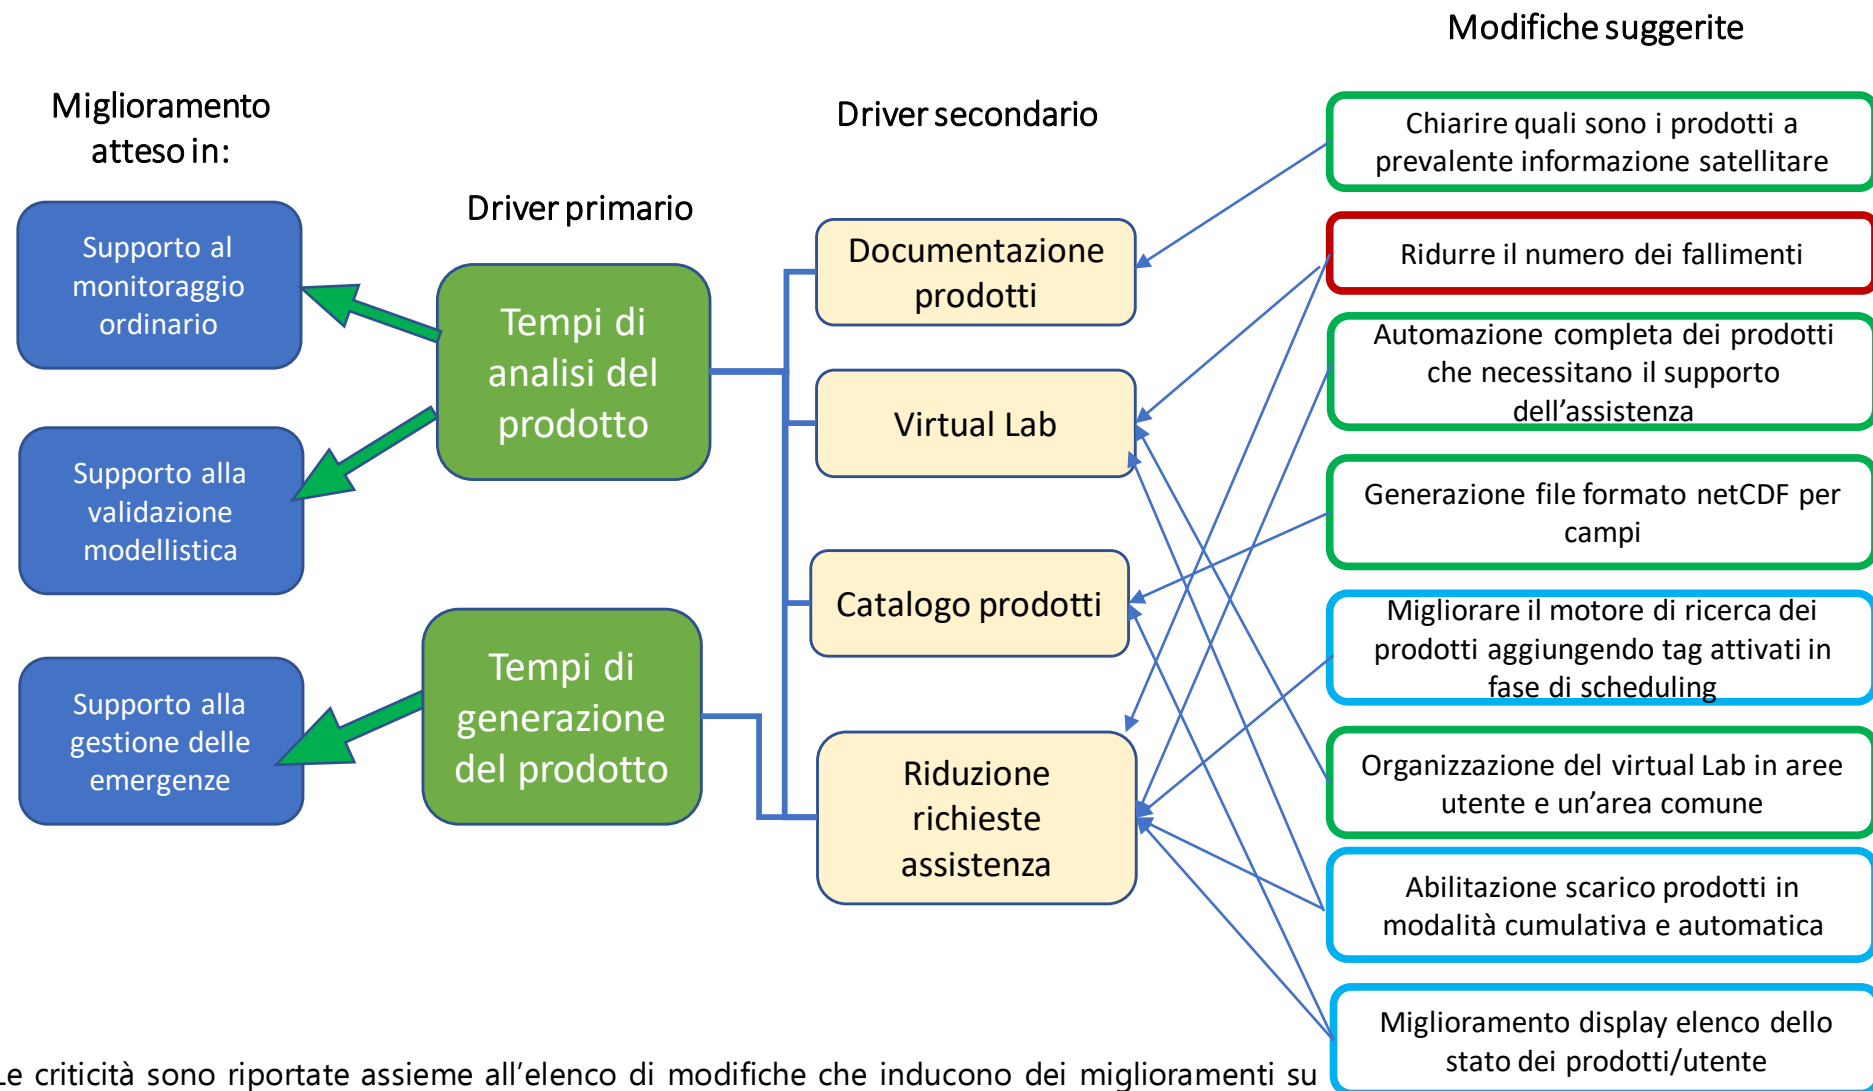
Miglioramento atteso in:

Driver primario

Driver secondario

Modifiche suggerite

Supporto al monitoraggio ordinario

Supporto alla validazione modellistica

Supporto alla gestione delle emergenze

Tempi di analisi del prodotto

Tempi di generazione del prodotto

Documentazione prodotti

Virtual Lab

Catalogo prodotti

Riduzione richieste assistenza

Chiarire quali sono i prodotti a prevalente informazione satellitare

Ridurre il numero dei fallimenti

Automazione completa dei prodotti che necessitano il supporto dell'assistenza

Generazione file formato netCDF per campi

Migliorare il motore di ricerca dei prodotti aggiungendo tag attivati in fase di scheduling

Organizzazione del virtual Lab in aree utente e un'area comune

Abilitazione scarico prodotti in modalità cumulativa e automatica

Miglioramento display elenco dello stato dei prodotti/utente

Le criticità sono riportate assieme all'elenco di modifiche che inducono dei miglioramenti su